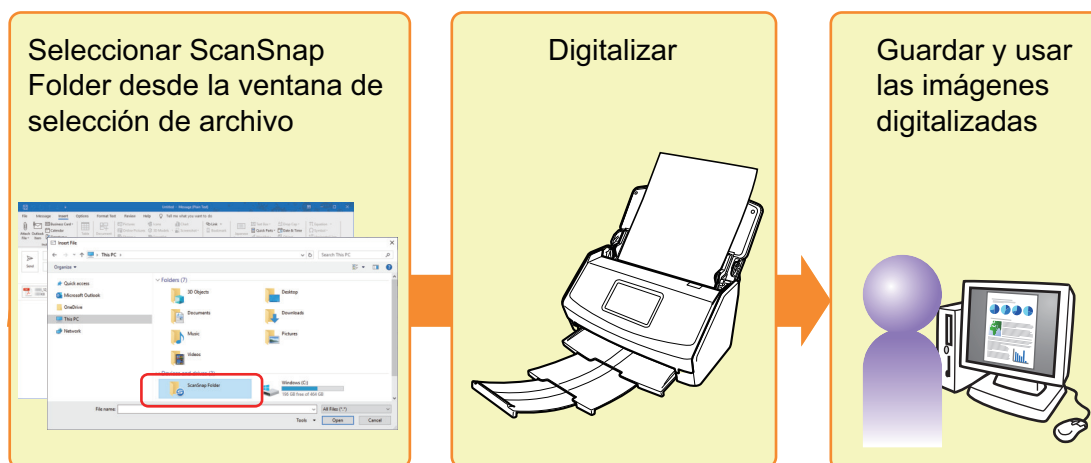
Seleccionar ScanSnap Folder desde la ventana de selección de archivo

Insert File

This PC

Search This PC

Organize

Quick access

Microsoft Outlook

OneDrive

This PC

Network

Folders (7)

3D Objects

Desktop

Documents

Downloads

Music

Pictures

Videos

ScanSnap Folder

Windows (C:)

File name:

All Files (*.*)

Tools

Open

Cancel

Digitalizar

Guardar y usar las imágenes digitalizadas